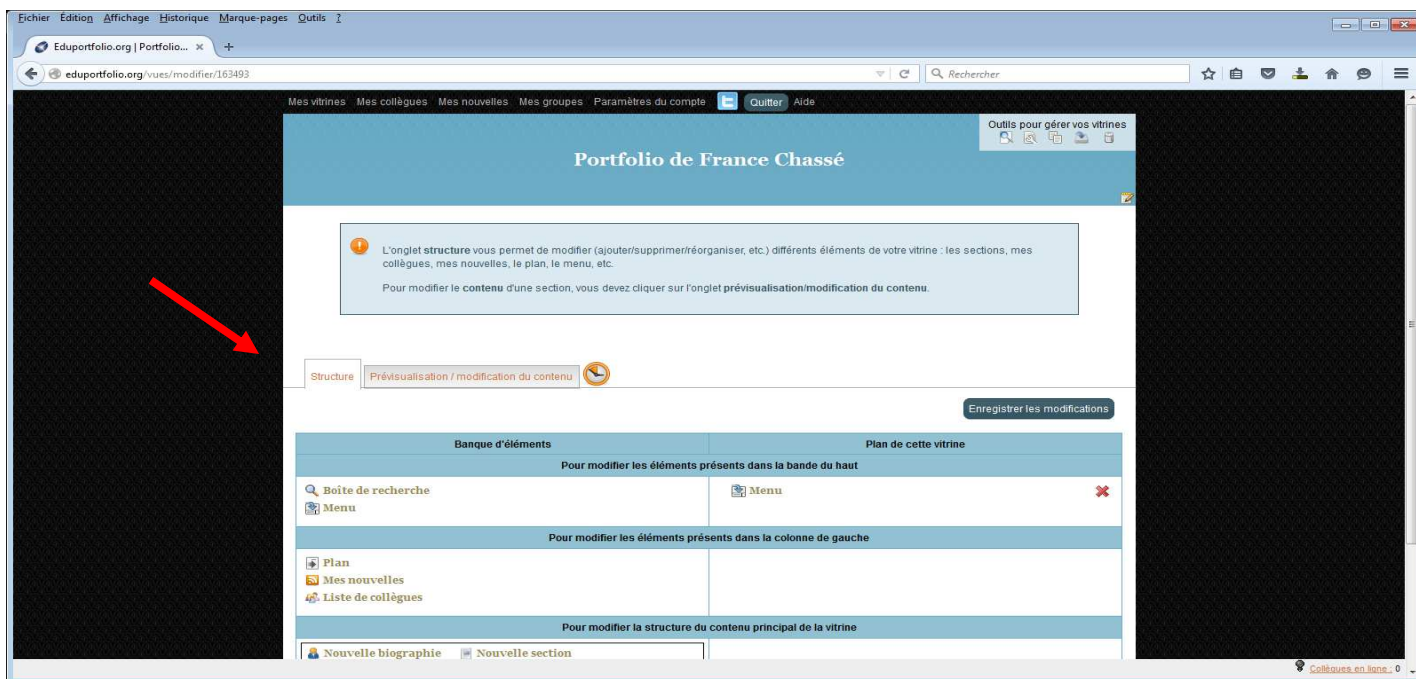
Fichier Édition Affichage Historique Marque-pages Outils ?

Eduportfolio.org | Portfolio... ×

eduportfolio.org/vues/modifier/163493

Rechercher

Mes vitrines Mes collègues Mes nouvelles Mes groupes Paramètres du compte Quitter Aide

Outils pour gérer vos vitrines

Portfolio de France Chassé

L'onglet structure vous permet de modifier (ajouter/supprimer/réorganiser, etc.) différents éléments de votre vitrine : les sections, mes collègues, mes nouvelles, le plan, le menu, etc.

Pour modifier le contenu d'une section, vous devez cliquer sur l'onglet prévisualisation/modification du contenu.

Structure | Prévisualisation / modification du contenu

Enregistrer les modifications

| Banque d'éléments | Plan de cette vitrine |
|---|---|
| Pour modifier les éléments présents dans la bande du haut | |
| Boîte de recherche<br>Menu | Menu |
| Pour modifier les éléments présents dans la colonne de gauche | |
| Plan<br>Mes nouvelles<br>Liste de collègues | |
| Pour modifier la structure du contenu principal de la vitrine | |
| Nouvelle biographie Nouvelle section | |

Collègues en ligne : 0